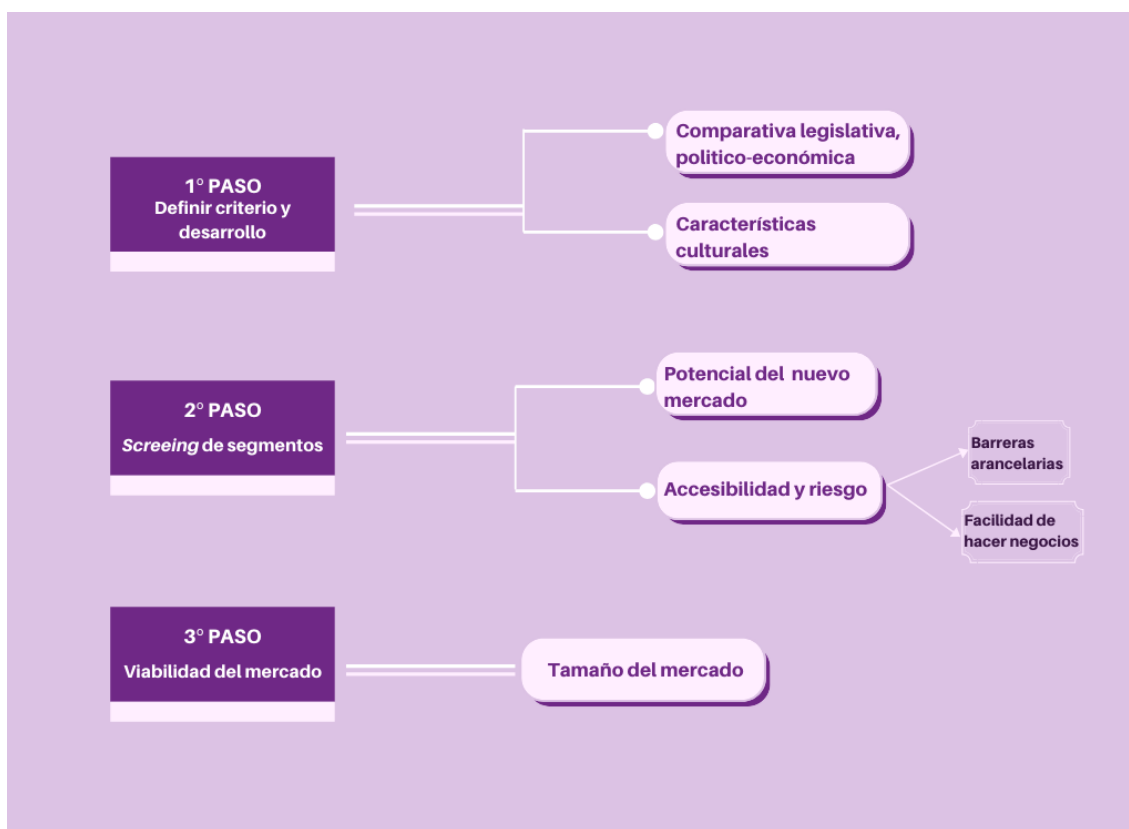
1° PASO
Definir criterio y desarrollo

Comparativa legislativa, politico-económica

Características culturales

2° PASO
*Screeing* de segmentos

Potencial del nuevo mercado

Accesibilidad y riesgo

Barreras arancelarias

Facilidad de hacer negocios

3° PASO
Viabilidad del mercado

Tamaño del mercado